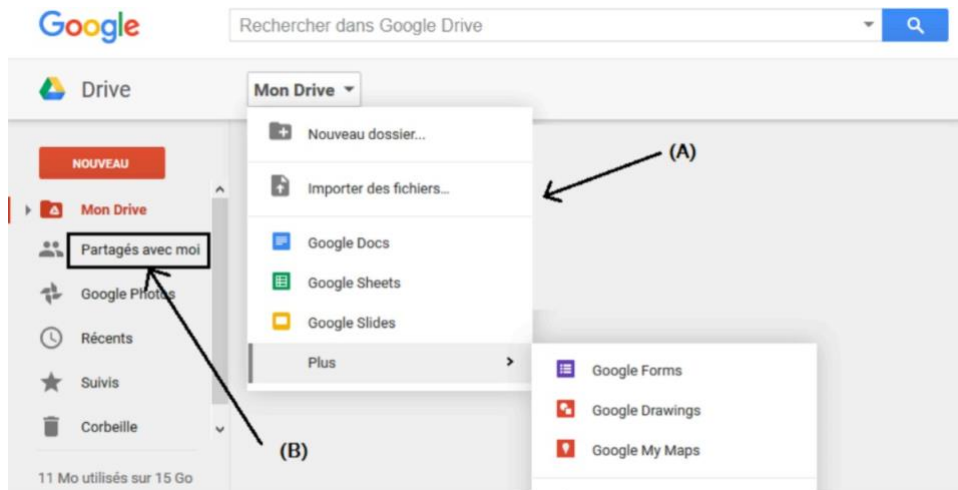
Google

Rechercher dans Google Drive

Drive

Mon Drive

NOUVEAU

Mon Drive

Partagés avec moi

Google Photos

Récents

Suivis

Corbeille

11 Mo utilisés sur 15 Go

Nouveau dossier...

Importer des fichiers...

Google Docs

Google Sheets

Google Slides

Plus

Google Forms

Google Drawings

Google My Maps

(A)

(B)